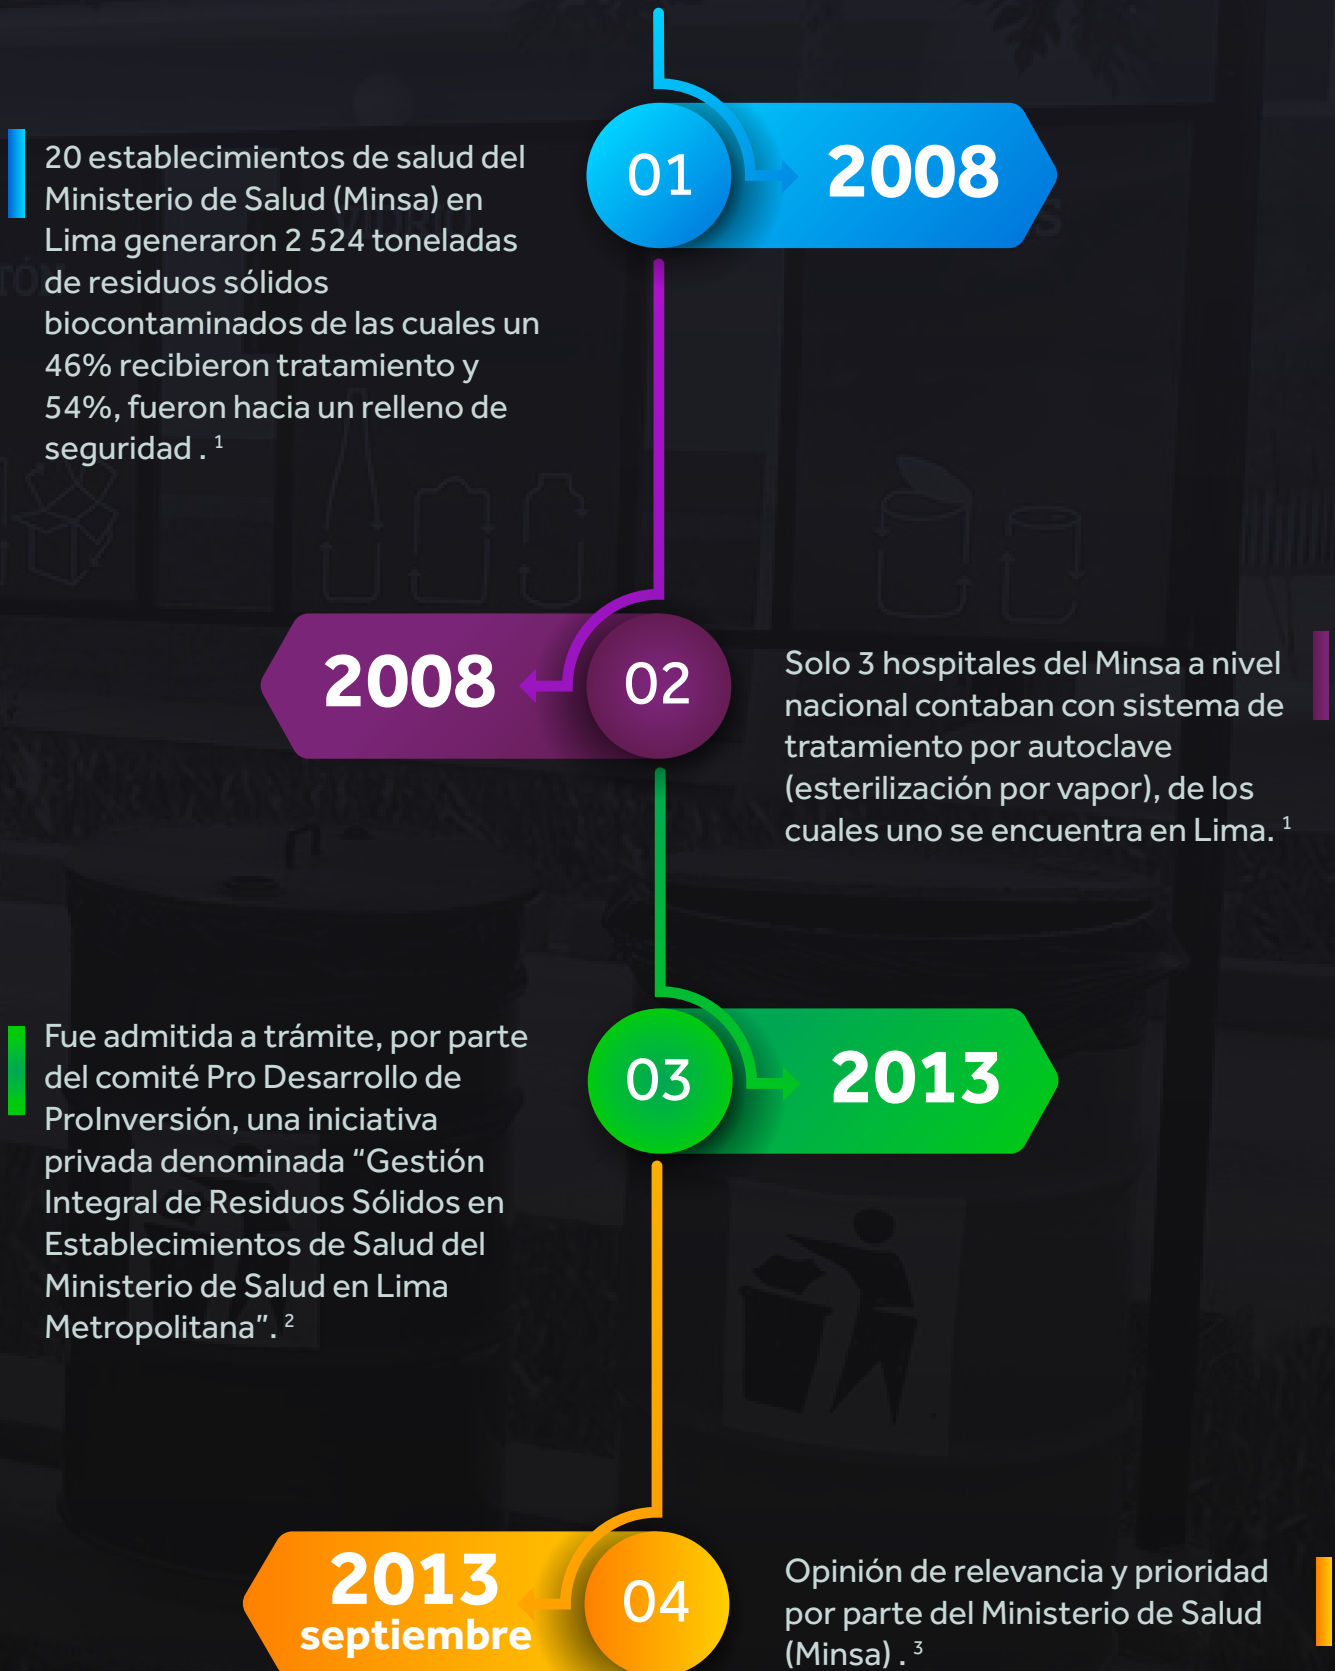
01

2008

20 establecimientos de salud del Ministerio de Salud (Minsa) en Lima generaron 2 524 toneladas de residuos sólidos biocontaminados de las cuales un 46% recibieron tratamiento y 54%, fueron hacia un relleno de seguridad . $^{1}$

2008

02

Solo 3 hospitales del Minsa a nivel nacional contaban con sistema de tratamiento por autoclave (esterilización por vapor), de los cuales uno se encuentra en Lima. $^{1}$

03

2013

Fue admitida a trámite, por parte del comité Pro Desarrollo de ProInversión, una iniciativa privada denominada "Gestión Integral de Residuos Sólidos en Establecimientos de Salud del Ministerio de Salud en Lima Metropolitana". $^{2}$

2013
septiembre

04

Opinión de relevancia y prioridad por parte del Ministerio de Salud (Minsa) . $^{3}$